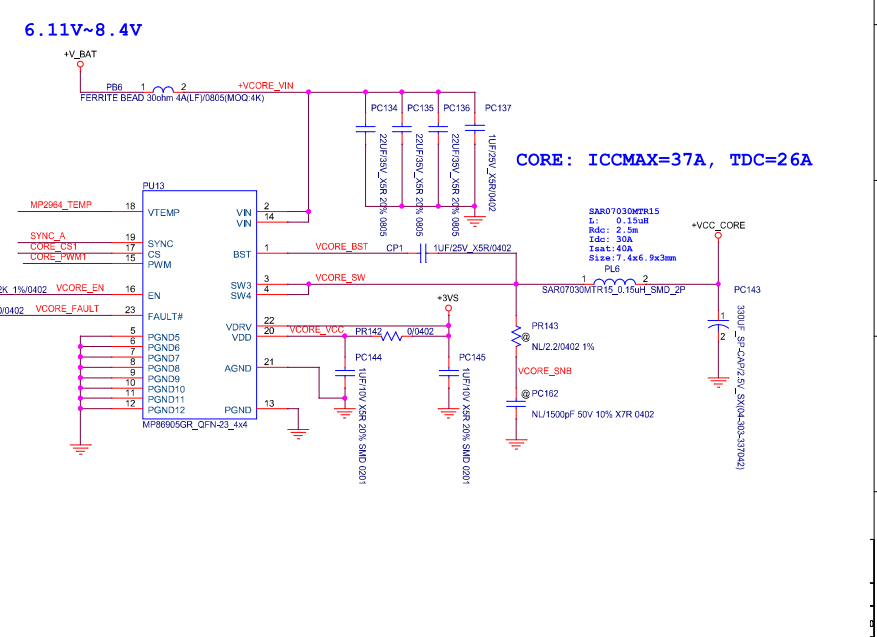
6.11V~8.4V

+V_BAT

PB6 1 2
FERRITE BEAD 30ohm 4A(LF)/0805(MOQ:4K)

+VCORE_VIN

PC134 PC135 PC136 PC137

22UF/35V_X5R 20% 0805
22UF/35V_X5R 20% 0805
22UF/35V_X5R 20% 0805
1UF/25V_X5R/0402

CORE: ICCMAX=37A, TDC=26A

PU13

MP2964_TEMP 18 VTEMP
SYNC_A 19 SYNC
CORE_CS1 17 CS
CORE_PWM1 15 PWM
2K_1%/0402 VCORE_EN 16 EN
0/0402 VCORE_FAULT 23 FAULT#
5 PGND5
6 PGND6
7 PGND7
8 PGND8
10 PGND9
9 PGND10
11 PGND11
12 PGND12

VIN 2
VIN 14
BST 1
SW3 3
SW4 4
VDRV 22
VDD 20
AGND 21
PGND 13

MP86905GR_QFN-23_4x4

VCORE_BST
CP1
1UF/25V_X5R/0402

VCORE_SW

SAR07030MTR15
L: 0.15uH
Rdc: 2.5m
Idc: 30A
Isat:40A
Size:7.4x6.9x3mm

+VCC_CORE

1 PL6 2
SAR07030MTR15_0.15uH_SMD_2P

PC143
1
2
330UF_SP-CAP/2.5V_SX(04-303-37042)

+3VS

VCORE_VCC
PR142 0/0402

PC144
1UF/10V_X5R 20% SMD 0201

PC145
1UF/10V_X5R 20% SMD 0201

PR143
@
NL/2.2/0402 1%

VCORE_SNB

@ PC162
NL/1500pF 50V 10% X7R 0402